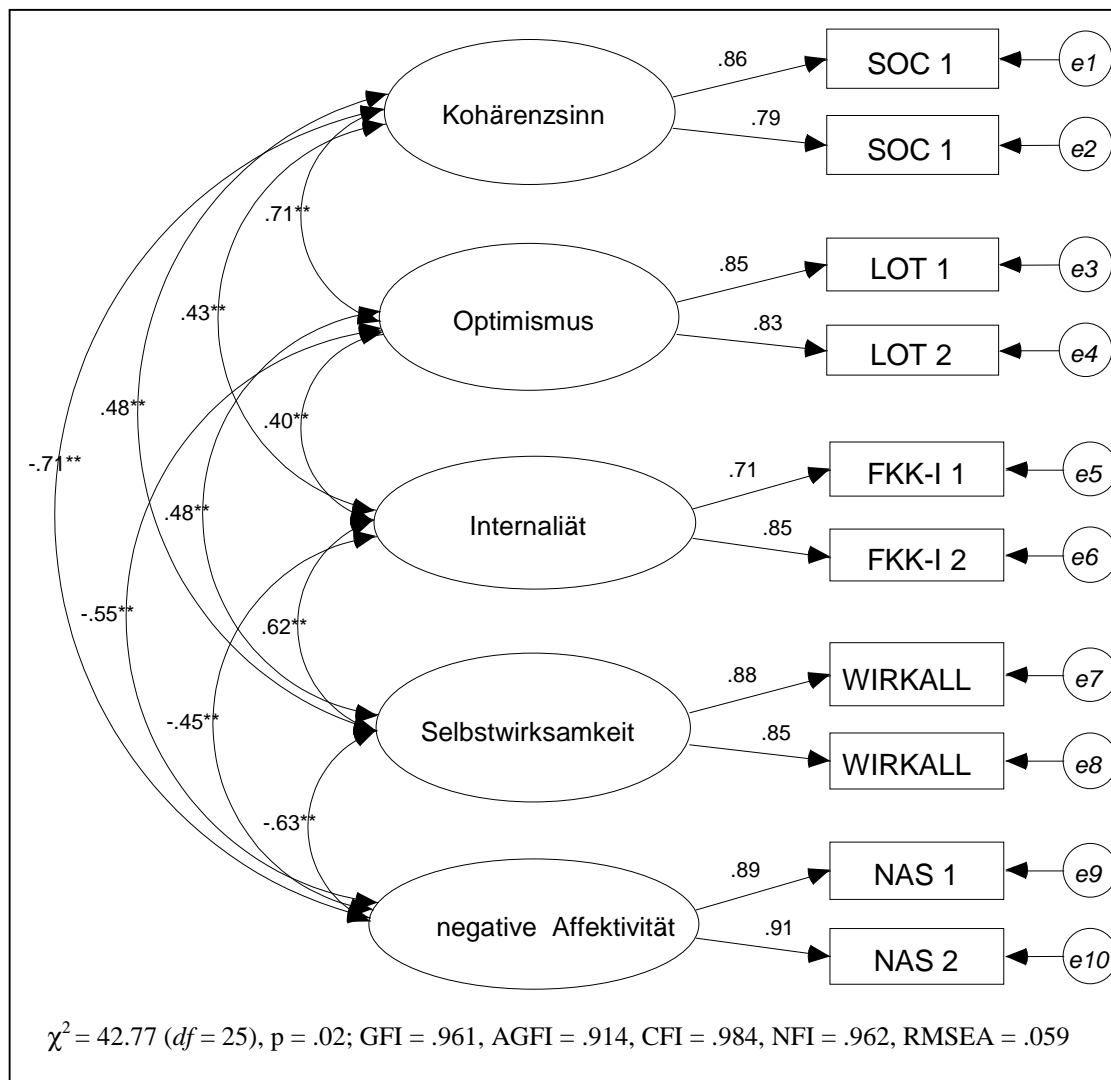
Kohärenzsinn

.86

SOC 1

e1

.79

SOC 1

e2

.71**

Optimismus

.85

LOT 1

e3

.83

LOT 2

e4

.43**

.48**

.40**

-.71**

Internaliät

.71

FKK-I 1

e5

.85

FKK-I 2

e6

.48**

-.55**

.62**

Selbstwirksamkeit

.88

WIRKALL

e7

.85

WIRKALL

e8

-.45**

-.63**

negative Affektivität

.89

NAS 1

e9

.91

NAS 2

e10

$\chi^2 = 42.77$ ($df = 25$), p = .02; GFI = .961, AGFI = .914, CFI = .984, NFI = .962, RMSEA = .059